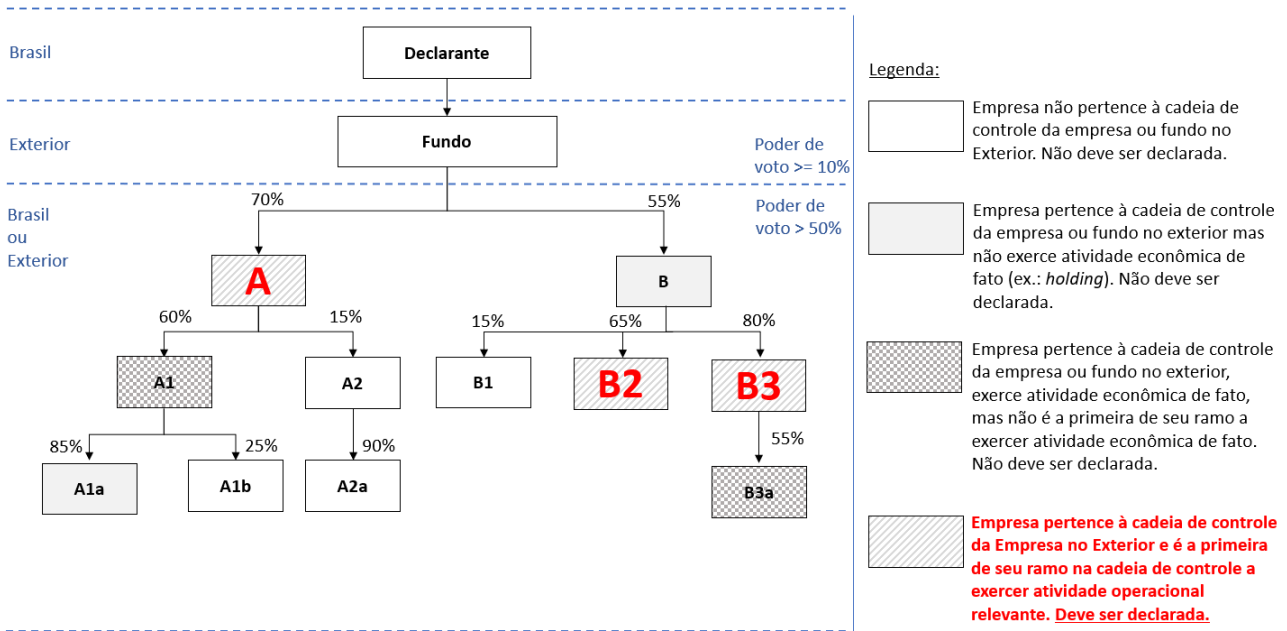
Brasil

Declarante

Exterior

Fundo

Poder de voto >= 10%

Brasil ou Exterior

70%

55%

Poder de voto > 50%

A

B

60%

15%

15%

65%

80%

A1

A2

B1

B2

B3

85%

25%

90%

55%

A1a

A1b

A2a

B3a

Legenda:

Empresa não pertence à cadeia de controle da empresa ou fundo no Exterior. Não deve ser declarada.

Empresa pertence à cadeia de controle da empresa ou fundo no exterior mas não exerce atividade econômica de fato (ex.: *holding*). Não deve ser declarada.

Empresa pertence à cadeia de controle da empresa ou fundo no exterior, exerce atividade econômica de fato, mas não é a primeira de seu ramo a exercer atividade econômica de fato. Não deve ser declarada.

Empresa pertence à cadeia de controle da Empresa no Exterior e é a primeira de seu ramo na cadeia de controle a exercer atividade operacional relevante. Deve ser declarada.